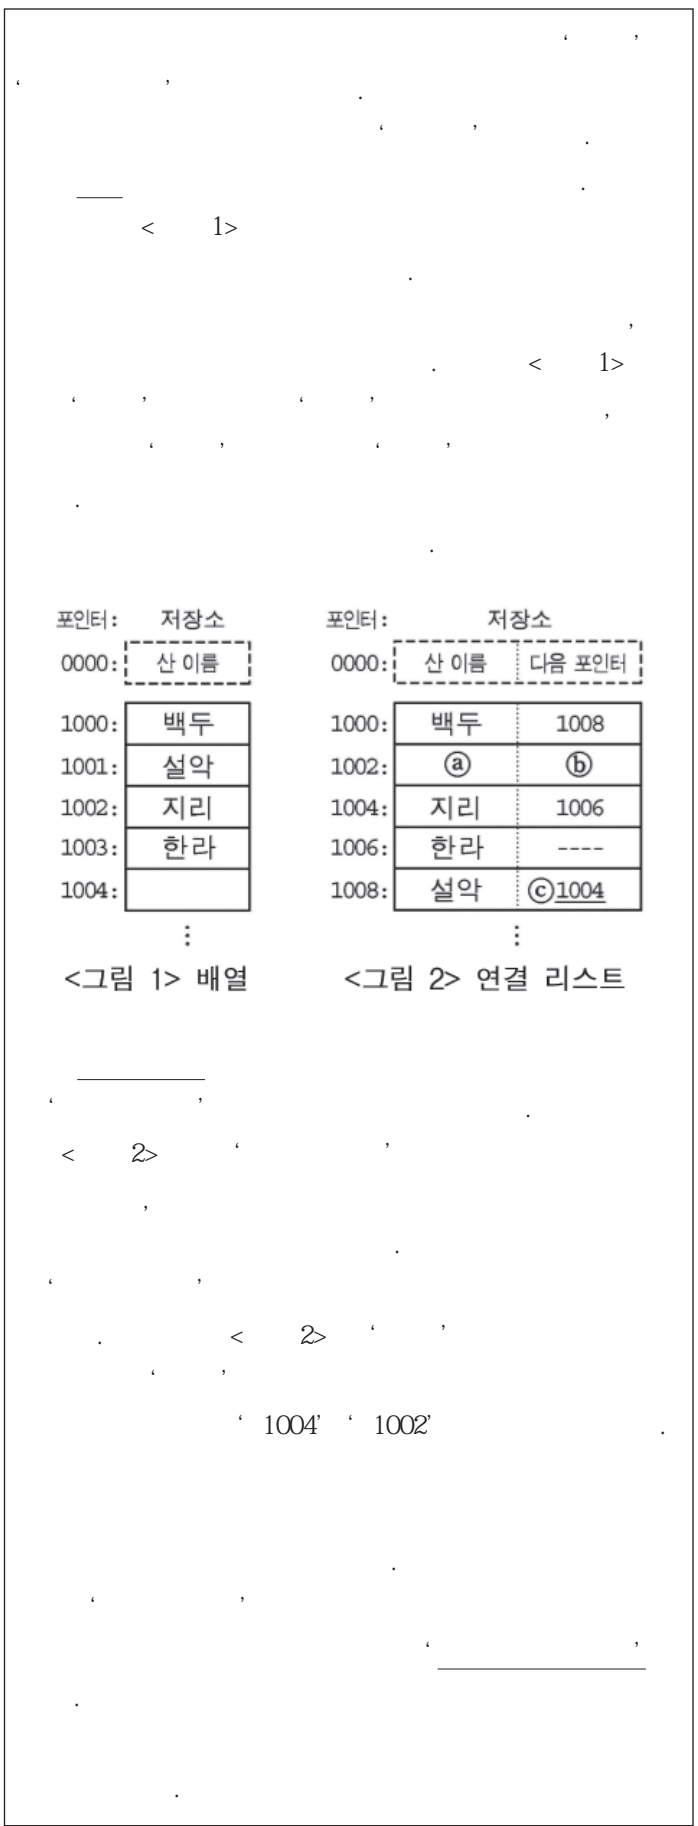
포인터: 저장소
0000: 산 이름
1000: 백두
1001: 설악
1002: 지리
1003: 한라
1004:
⋮
<그림 1> 배열

포인터: 저장소
0000: 산 이름 | 다음 포인터
1000: 백두 | 1008
1002: ⓐ | ⓑ
1004: 지리 | 1006
1006: 한라 | ----
1008: 설악 | ⓒ1004
⋮
<그림 2> 연결 리스트

< 1>

< 1>

< 2>

< 2>

'1004' '1002'